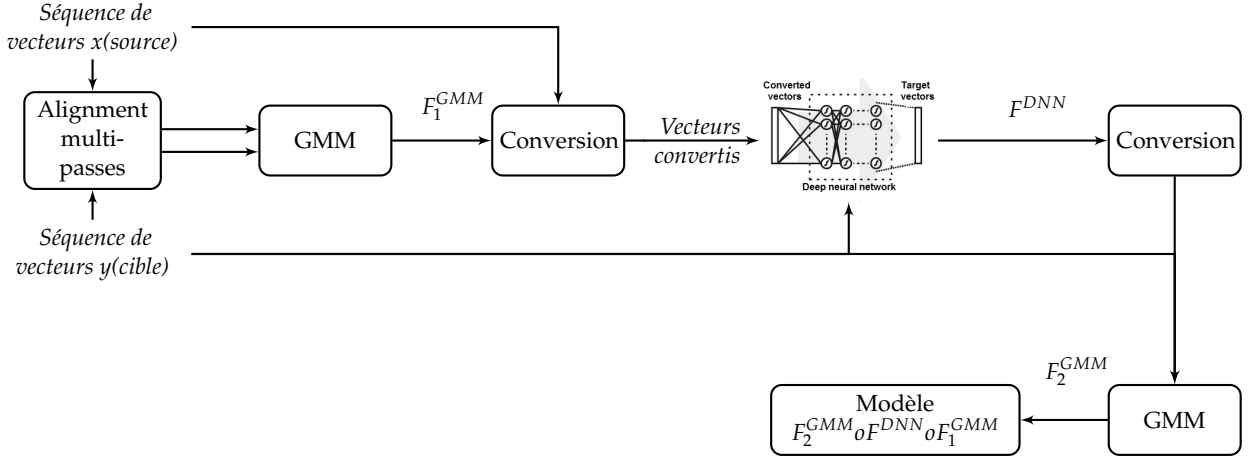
Séquence de vecteurs x(source)

Alignment multi-passes

GMM

$F_1^{GMM}$

Conversion

Vecteurs convertis

Converted vectors

Target vectors

Deep neural network

$F^{DNN}$

Conversion

Séquence de vecteurs y(cible)

$F_2^{GMM}$

Modèle $F_2^{GMM} o F^{DNN} o F_1^{GMM}$

GMM